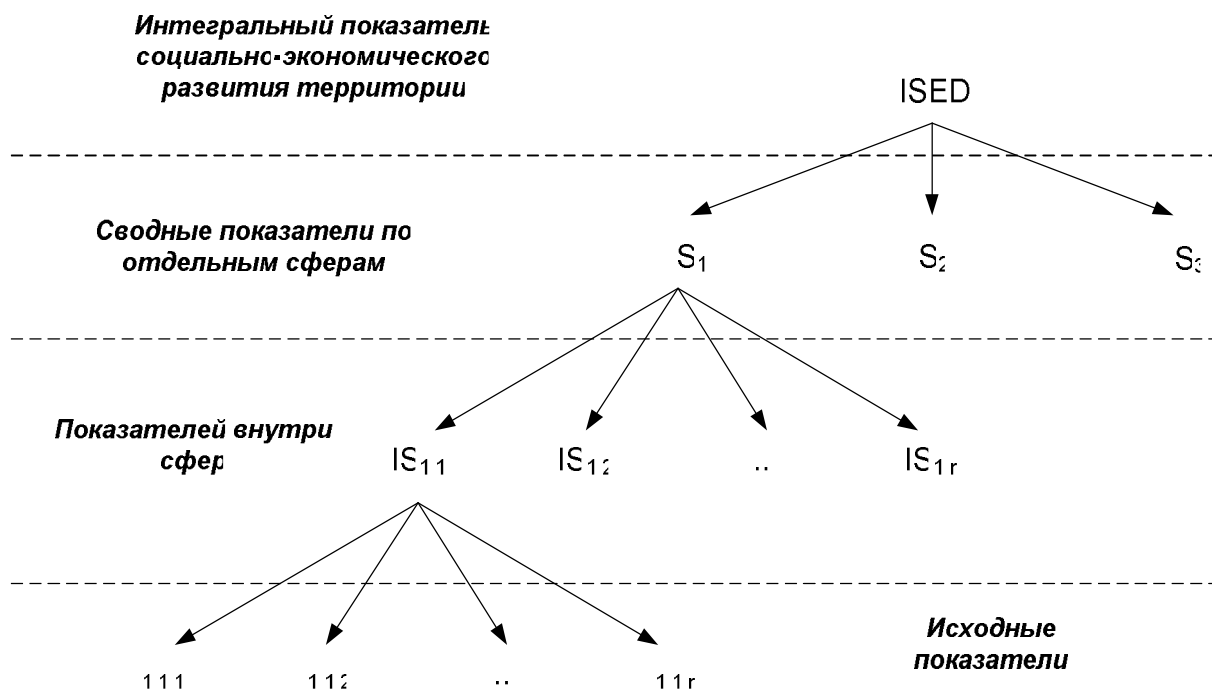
Интегральный показатель социально-экономического развития территории

ISED

Сводные показатели по отдельным сферам

$S_1$

$S_2$

$S_3$

Показателей внутри сфер

$IS_{11}$

$IS_{12}$

..

$IS_{1r}$

Исходные показатели

111

112

..

11r